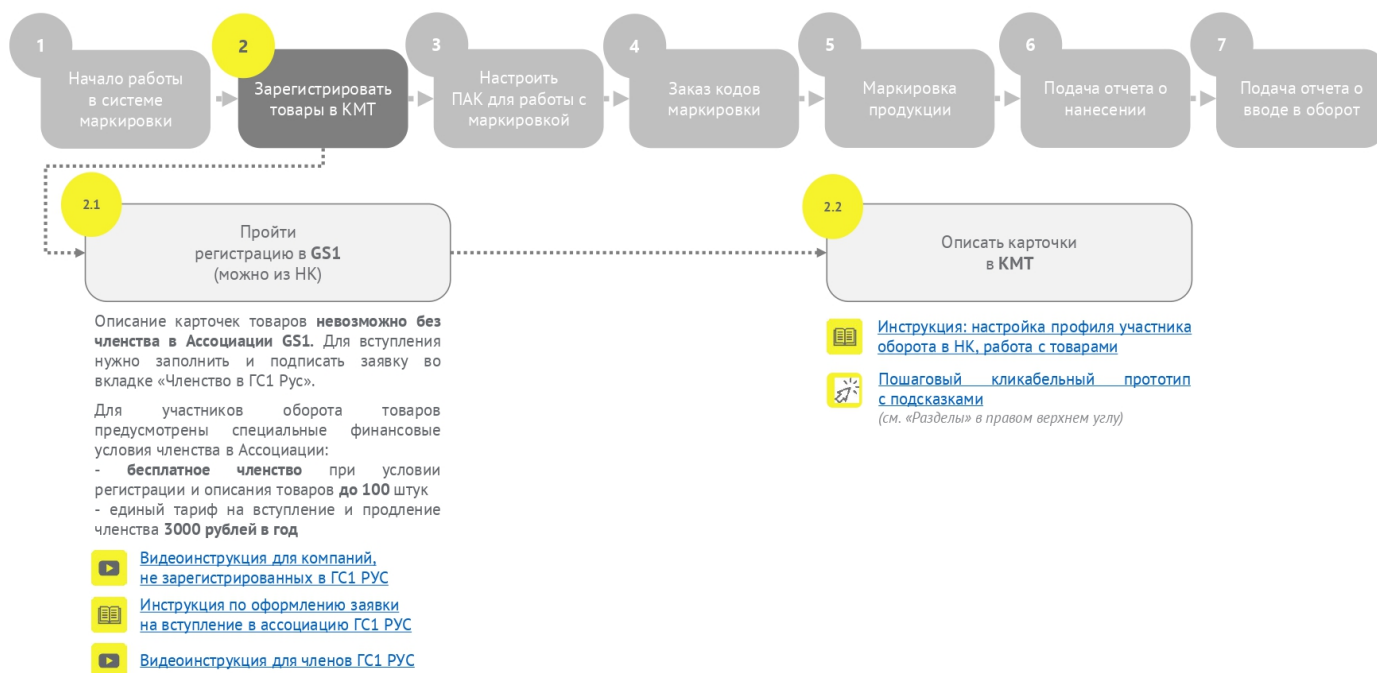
1
Начало работы в системе маркировки

2
Зарегистрировать товары в КМТ

3
Настроить ПАК для работы с маркировкой

4
Заказ кодов маркировки

5
Маркировка продукции

6
Подача отчета о нанесении

7
Подача отчета о вводе в оборот

2.1
Пройти регистрацию в **GS1** (можно из НК)

Описание карточек товаров **невозможно без членства в Ассоциации GS1.** Для вступления нужно заполнить и подписать заявку во вкладке «Членство в ГС1 Рус».

Для участников оборота товаров предусмотрены специальные финансовые условия членства в Ассоциации:
- **бесплатное членство** при условии регистрации и описания товаров **до 100** штук
- единый тариф на вступление и продление членства **3000 рублей в год**

Видеоинструкция для компаний, не зарегистрированных в ГС1 РУС

Инструкция по оформлению заявки на вступление в ассоциацию ГС1 РУС

Видеоинструкция для членов ГС1 РУС

2.2
Описать карточки в **КМТ**

Инструкция: настройка профиля участника оборота в НК, работа с товарами

Пошаговый кликабельный прототип с подсказками
(см. «Разделы» в правом верхнем углу)